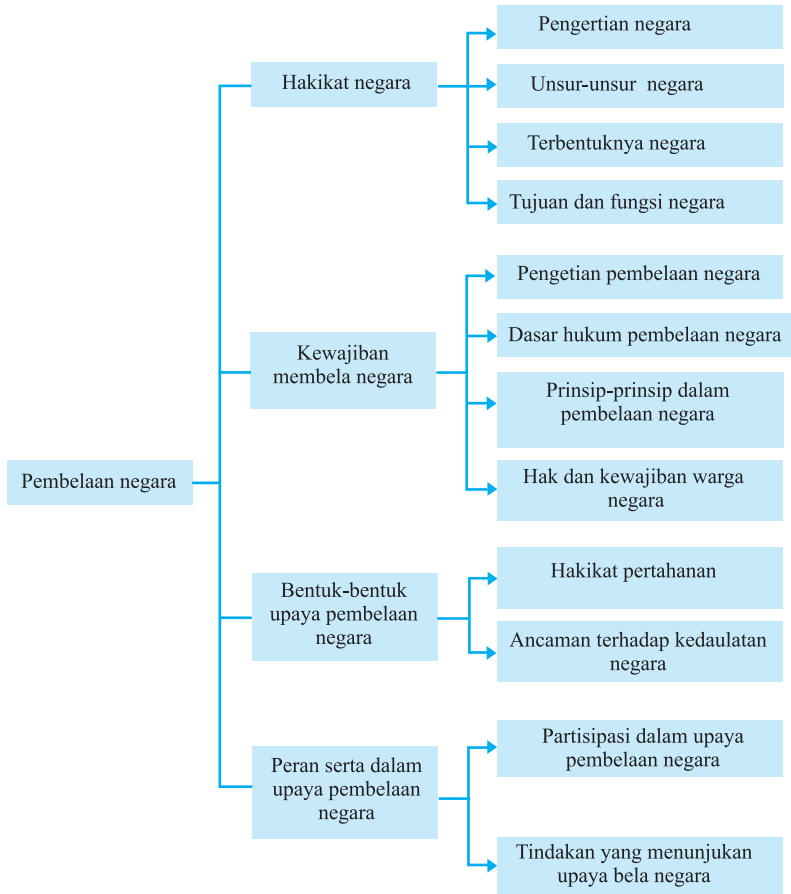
Pembelaan negara

Hakikat negara

Pengertian negara

Unsur-unsur negara

Terbentuknya negara

Tujuan dan fungsi negara

Kewajiban membela negara

Pengetian pembelaan negara

Dasar hukum pembelaan negara

Prinsip-prinsip dalam pembelaan negara

Hak dan kewajiban warga negara

Bentuk-bentuk upaya pembelaan negara

Hakikat pertahanan

Ancaman terhadap kedaulatan negara

Peran serta dalam upaya pembelaan negara

Partisipasi dalam upaya pembelaan negara

Tindakan yang menunjukan upaya bela negara